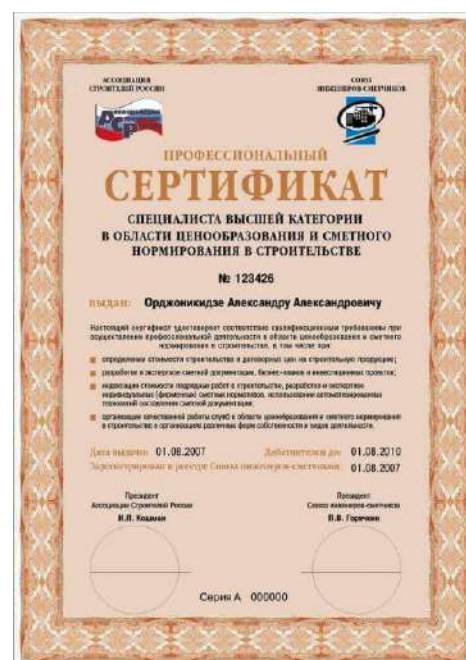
АССОЦИАЦИЯ СТРОИТЕЛЕЙ РОССИИ

СОЮЗ ИНЖЕНЕРОВ-СМЕТЧИКОВ

АСР

ПРОФЕССИОНАЛЬНЫЙ

СЕРТИФИКАТ

СПЕЦИАЛИСТА ВЫСШЕЙ КАТЕГОРИИ В ОБЛАСТИ ЦЕНООБРАЗОВАНИЯ И СМЕТНОГО НОРМИРОВАНИЯ В СТРОИТЕЛЬСТВЕ

№ 123426

выдан: Орджоникидзе Александру Александровичу

Настоящий сертификат удостоверяет соответствие квалификационным требованиям при осуществлении профессиональной деятельности в области ценообразования и сметного нормирования в строительстве, в том числе при:

определении стоимости строительства и договорных цен на строительную продукцию;

разработке и экспертизе сметной документации, бизнес-планов и инвестиционных проектов;

индексации стоимости подрядных работ в строительстве, разработке и экспертизе индивидуальных (фирменных) сметных нормативов, использовании автоматизированных технологий составления сметной документации;

организации качественной работы служб в области ценообразования и сметного нормирования в строительстве в организациях различных форм собственности и видов деятельности.

Дата выдачи 01.08.2007 Действителен до 01.08.2010

Зарегистрирован в реестре Союза инженеров-сметчиков 01.08.2007

Президент Ассоциации Строителей России
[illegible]

Президент Союза инженеров-сметчиков
П.В. Горячкин

Серия А 000000